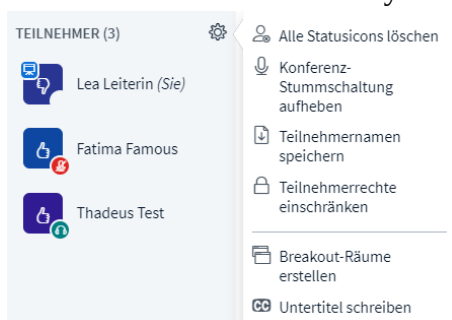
TEILNEHMER (3)

Lea Leiterin *(Sie)*

Fatima Famous

Thadeus Test

Alle Statusicons löschen

Konferenz-Stummschaltung aufheben

Teilnehmernamen speichern

Teilnehmerrechte einschränken

Breakout-Räume erstellen

CC Untertitel schreiben